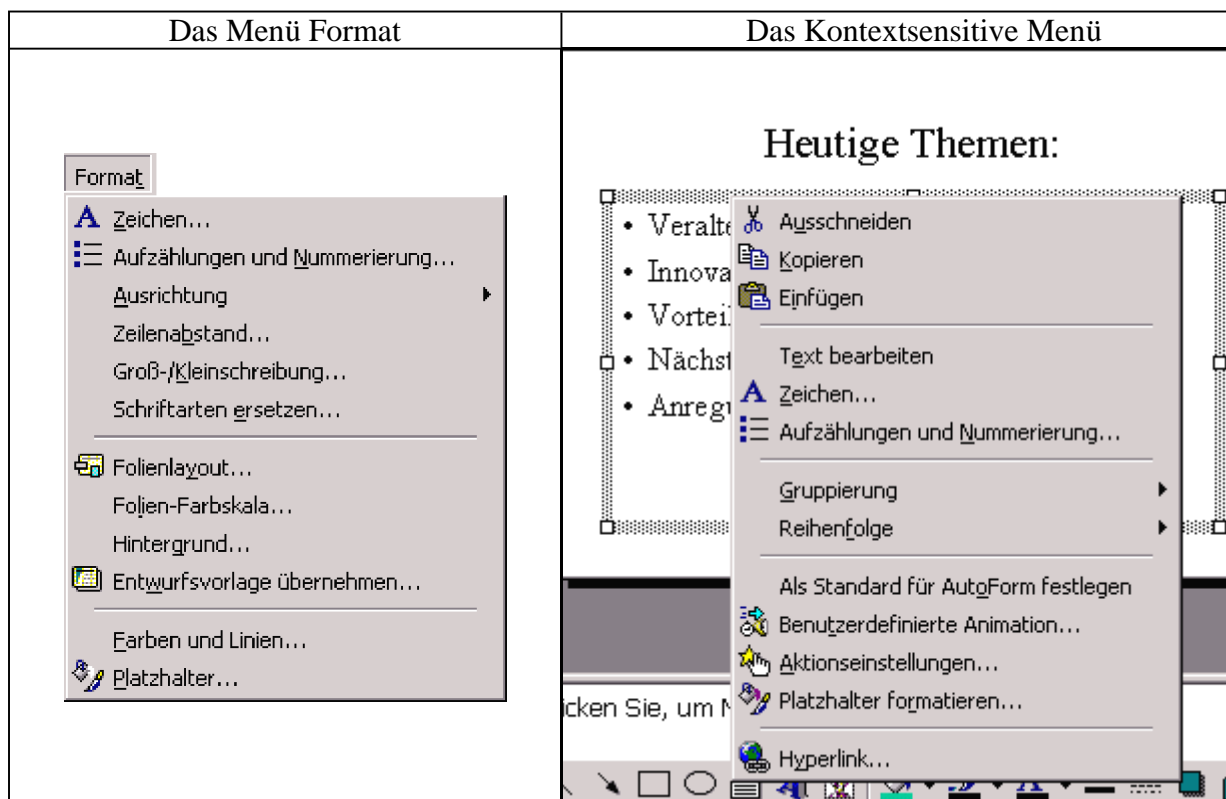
| Das Menü Format | Das Kontextsensitive Menü |
|---|---|
| Format<br>Zeichen...<br>Aufzählungen und Nummerierung...<br>Ausrichtung<br>Zeilenabstand...<br>Groß-/Kleinschreibung...<br>Schriftarten ersetzen...<br>Folienlayout...<br>Folien-Farbskala...<br>Hintergrund...<br>Entwurfsvorlage übernehmen...<br>Farben und Linien...<br>Platzhalter... | Heutige Themen:<br>• Veralte<br>• Innova<br>• Vortei<br>• Nächst<br>• Anregu<br>Ausschneiden<br>Kopieren<br>Einfügen<br>Text bearbeiten<br>Zeichen...<br>Aufzählungen und Nummerierung...<br>Gruppierung<br>Reihenfolge<br>Als Standard für AutoForm festlegen<br>Benutzerdefinierte Animation...<br>Aktionseinstellungen...<br>Platzhalter formatieren...<br>Hyperlink...<br>icken Sie, um N |